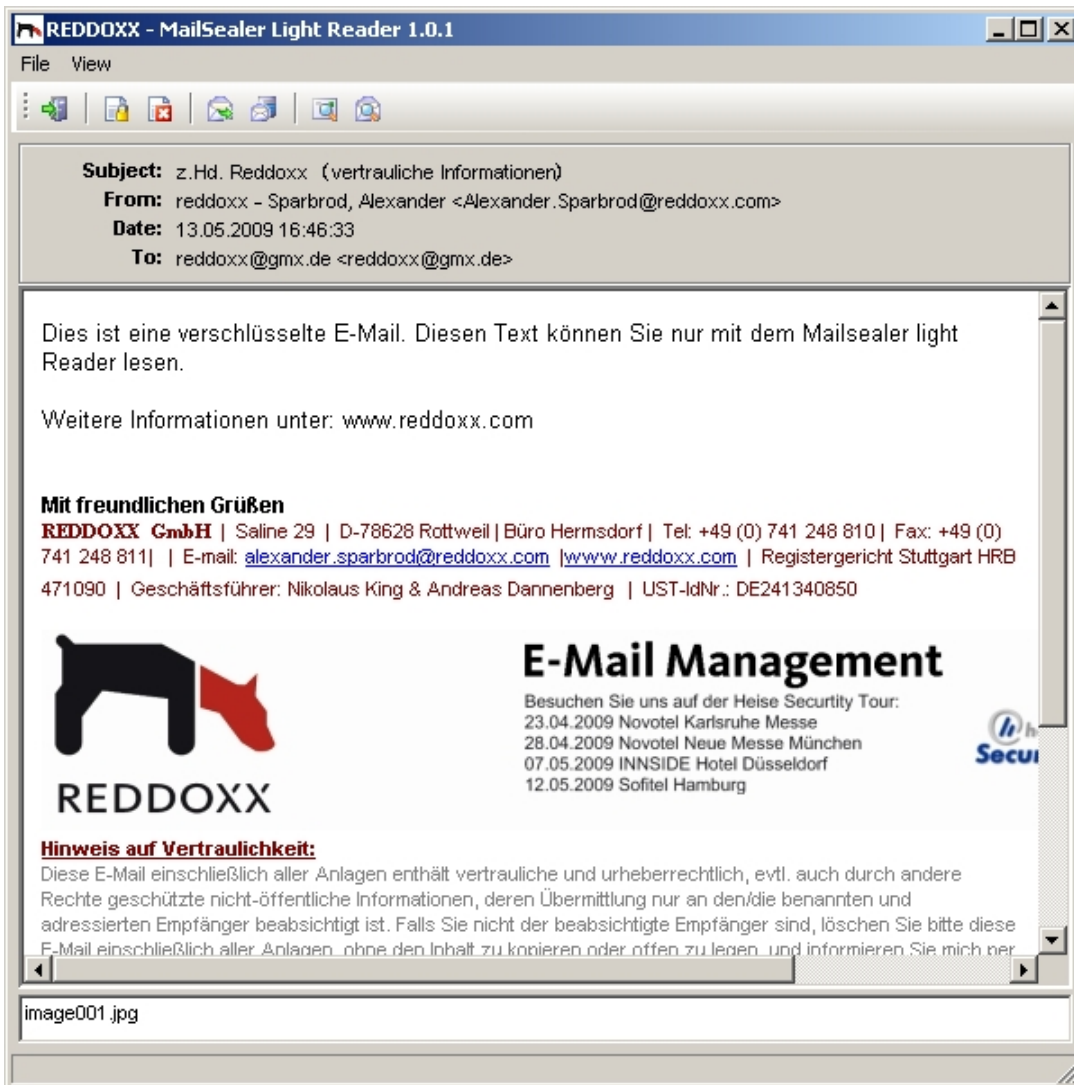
REDDOXX - MailSealer Light Reader 1.0.1

File View

Subject: z.Hd. Reddoxx (vertrauliche Informationen)
From: reddoxx - Sparbrod, Alexander <Alexander.Sparbrod@reddoxx.com>
Date: 13.05.2009 16:46:33
To: reddoxx@gmx.de <reddoxx@gmx.de>

Dies ist eine verschlüsselte E-Mail. Diesen Text können Sie nur mit dem Mailsealer light Reader lesen.

Weitere Informationen unter: www.reddoxx.com

Mit freundlichen Grüßen
REDDOXX GmbH | Saline 29 | D-78628 Rottweil | Büro Hermsdorf | Tel: +49 (0) 741 248 810 | Fax: +49 (0) 741 248 811| | E-mail: alexander.sparbrod@reddoxx.com |www.reddoxx.com | Registergericht Stuttgart HRB 471090 | Geschäftsführer: Nikolaus King & Andreas Dannenberg | UST-IdNr.: DE241340850

REDDOXX

E-Mail Management
Besuchen Sie uns auf der Heise Securtity Tour:
23.04.2009 Novotel Karlsruhe Messe
28.04.2009 Novotel Neue Messe München
07.05.2009 INNSIDE Hotel Düsseldorf
12.05.2009 Sofitel Hamburg

Secu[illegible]

Hinweis auf Vertraulichkeit:
Diese E-Mail einschließlich aller Anlagen enthält vertrauliche und urheberrechtlich, evtl. auch durch andere Rechte geschützte nicht-öffentliche Informationen, deren Übermittlung nur an den/die benannten und adressierten Empfänger beabsichtigt ist. Falls Sie nicht der beabsichtigte Empfänger sind, löschen Sie bitte diese E-Mail einschließlich aller Anlagen, ohne den Inhalt zu kopieren oder offen zu legen, und informieren Sie mich per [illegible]

image001.jpg